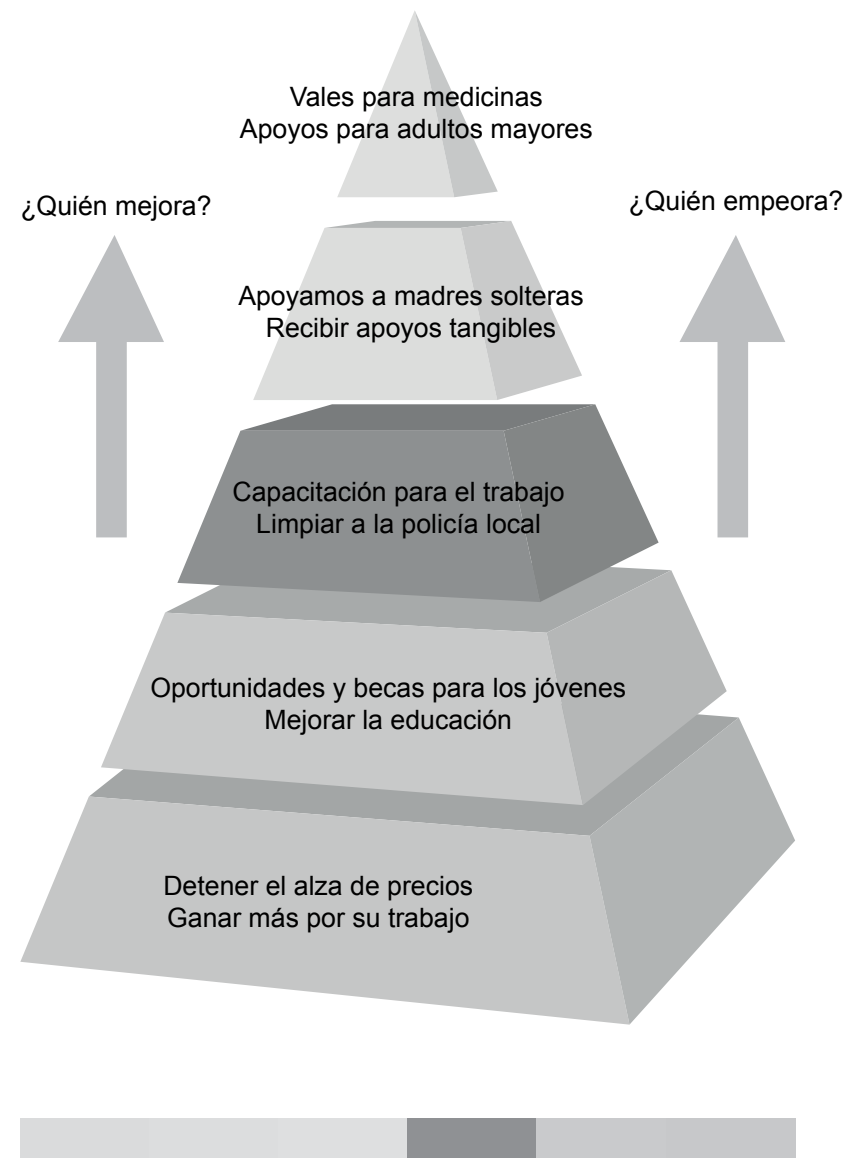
¿Quién mejora?

¿Quién empeora?

Vales para medicinas
Apoyos para adultos mayores

Apoyamos a madres solteras
Recibir apoyos tangibles

Capacitación para el trabajo
Limpiar a la policía local

Oportunidades y becas para los jóvenes
Mejorar la educación

Detener el alza de precios
Ganar más por su trabajo